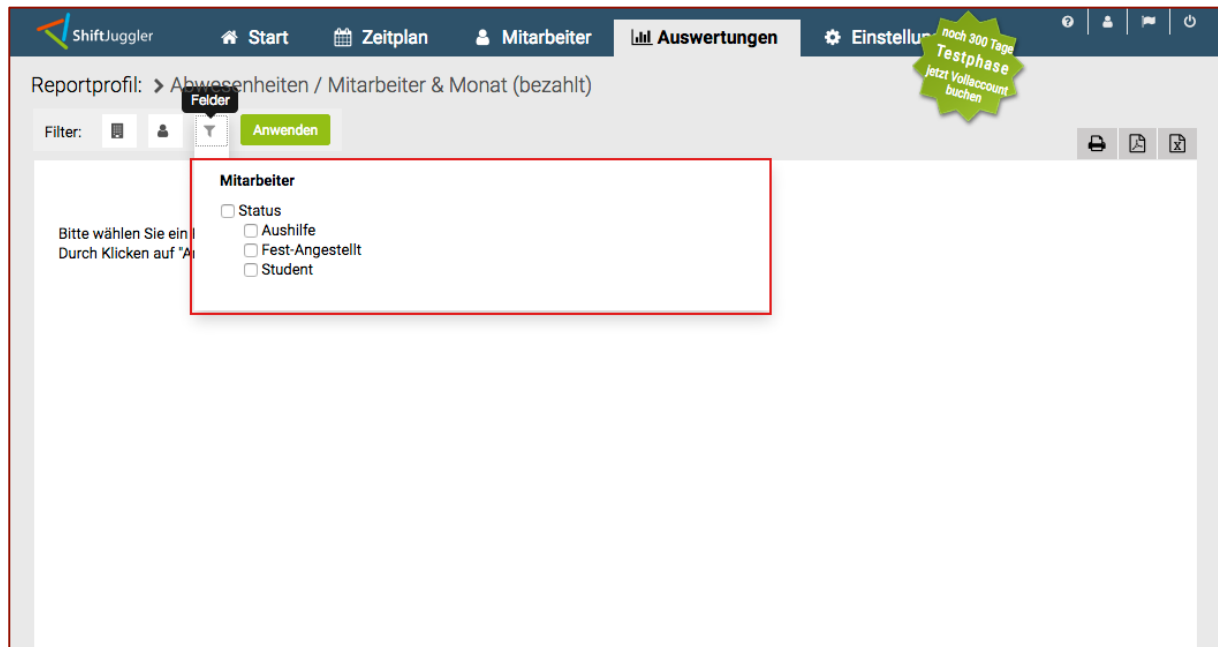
ShiftJuggler Start Zeitplan Mitarbeiter Auswertungen Einstellun

noch 300 Tage Testphase jetzt Vollaccount buchen

Reportprofil: > Abwesenheiten / Mitarbeiter & Monat (bezahlt)

Felder

Filter: Anwenden

Mitarbeiter

Status
Aushilfe
Fest-Angestellt
Student

Bitte wählen Sie ein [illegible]
Durch Klicken auf "A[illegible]